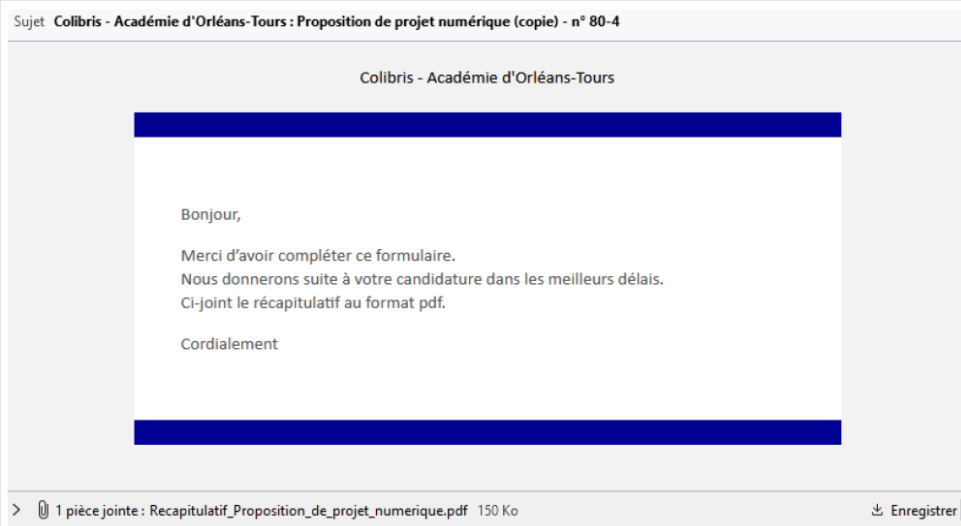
Sujet Colibris - Académie d'Orléans-Tours : Proposition de projet numérique (copie) - n° 80-4

Colibris - Académie d'Orléans-Tours

Bonjour,

Merci d'avoir compléter ce formulaire.
Nous donnerons suite à votre candidature dans les meilleurs délais.
Ci-joint le récapitulatif au format pdf.

Cordialement

1 pièce jointe : Recapitulatif_Proposition_de_projet_numerique.pdf 150 Ko

Enregistrer